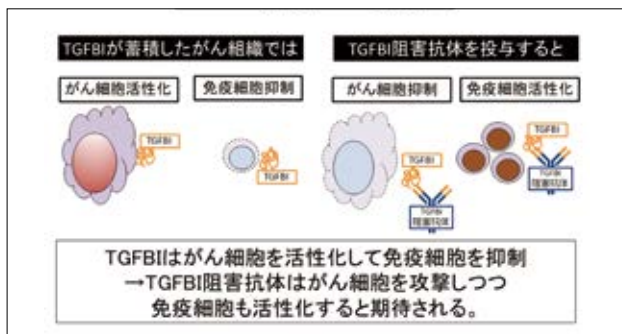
TGFBIが蓄積したがん組織では

TGFBI阻害抗体を投与すると

がん細胞活性化

免疫細胞抑制

がん細胞抑制

免疫細胞活性化

TGFBI

TGFBI

TGFBI

TGFBI

TGFBI
阻害抗体

TGFBI
阻害抗体

TGFBIはがん細胞を活性化して免疫細胞を抑制
→TGFBI阻害抗体はがん細胞を攻撃しつつ
免疫細胞も活性化すると期待される。